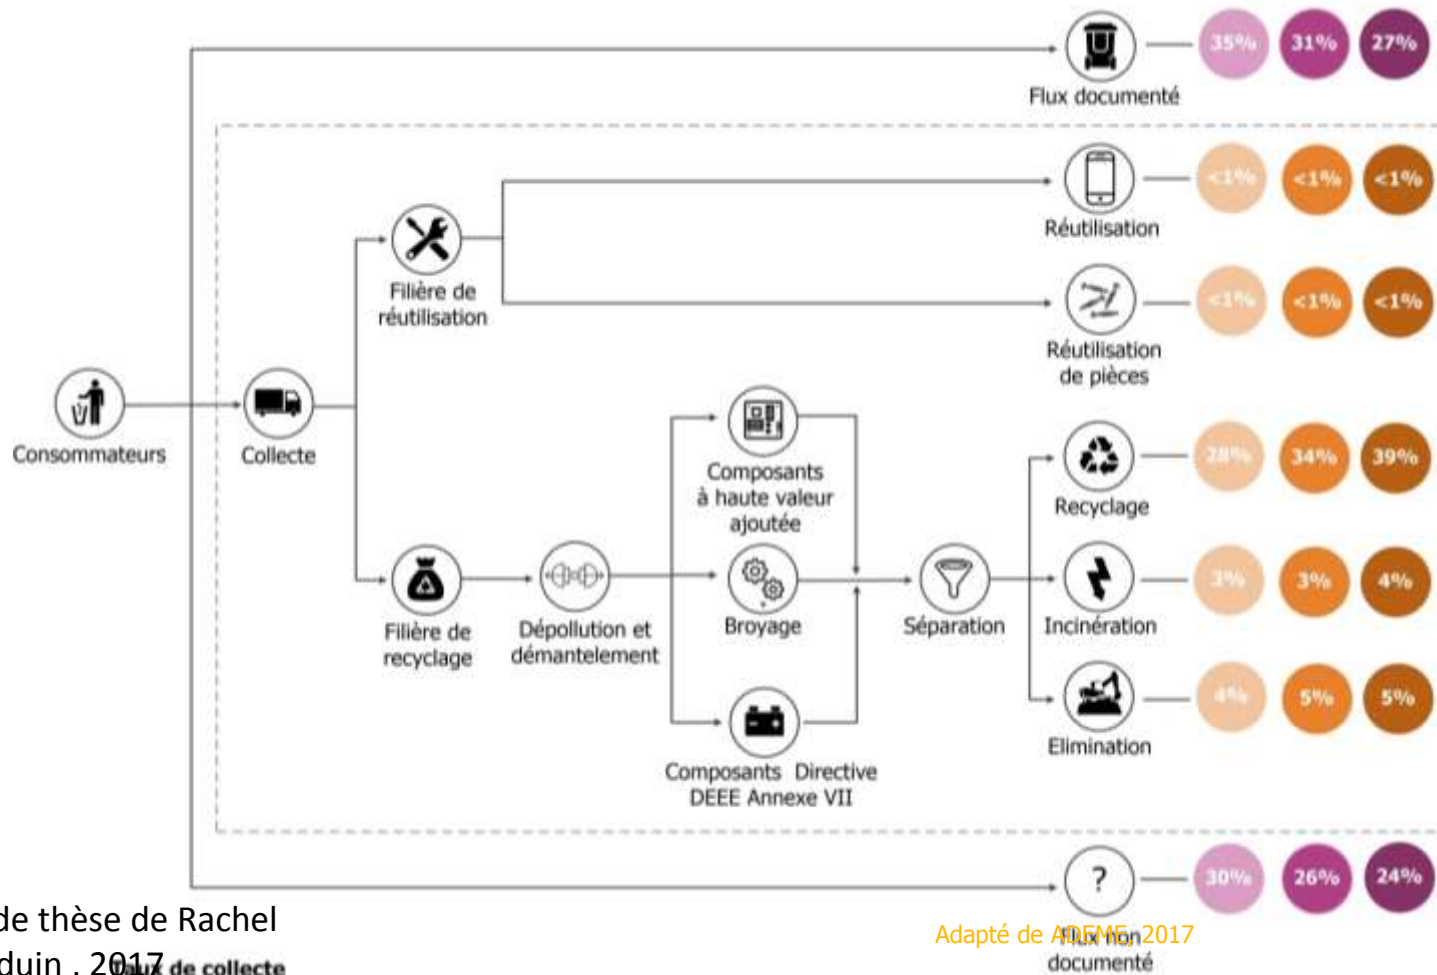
Flux documenté

35%

31%

27%

Réutilisation

<1%

<1%

<1%

Filière de réutilisation

Réutilisation de pièces

<1%

<1%

<1%

Consommateurs

Collecte

Composants à haute valeur ajoutée

Recyclage

28%

34%

39%

Filière de recyclage

Dépollution et démantelement

Broyage

Séparation

Incinération

3%

3%

4%

Elimination

4%

5%

5%

Composants Directive DEEE Annexe VII

?

30%

26%

24%

Flux non documenté

Adapté de ADEME, 2017

de thèse de Rachel
duin . 2017

Taux de collecte